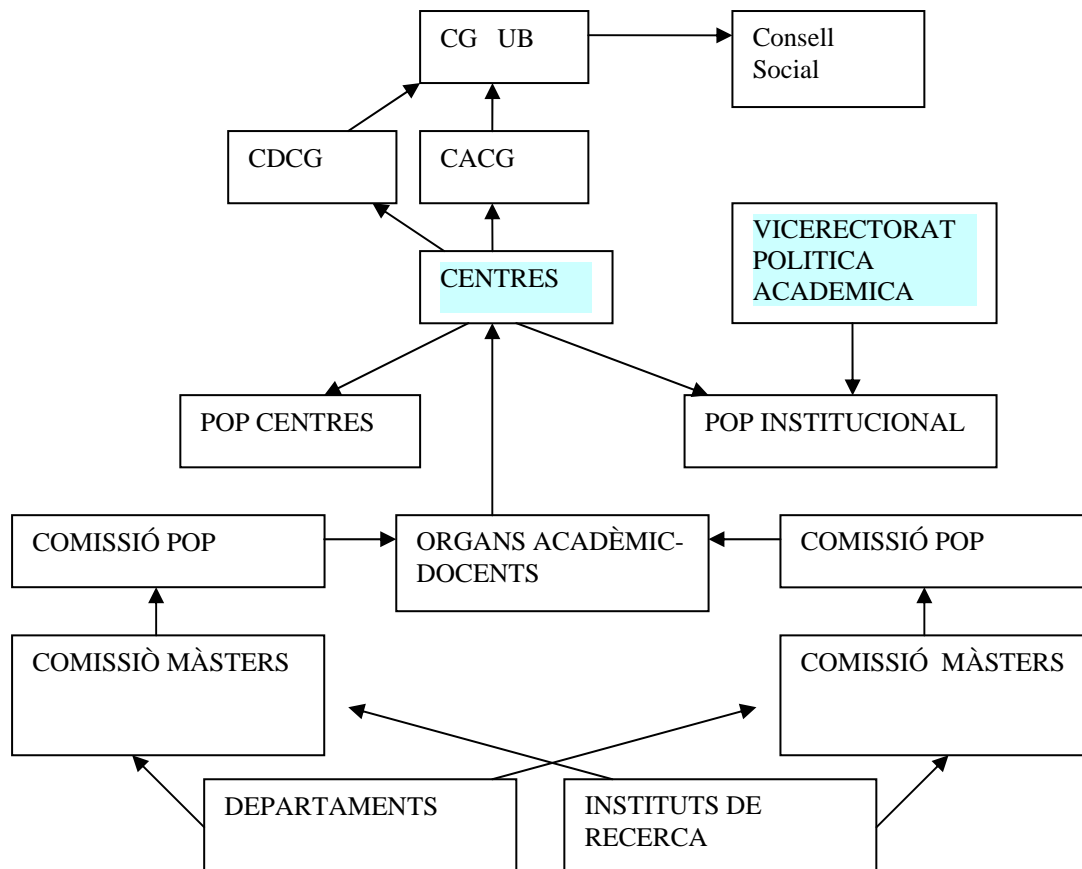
CG UB

Consell Social

CDCG

CACG

CENTRES

VICERECTORAT POLITICA ACADEMICA

POP CENTRES

POP INSTITUCIONAL

COMISSIÓ POP

ORGANS ACADÈMIC-DOCENTS

COMISSIÓ POP

COMISSIÒ MÀSTERS

COMISSIÓ MÀSTERS

DEPARTAMENTS

INSTITUTS DE RECERCA